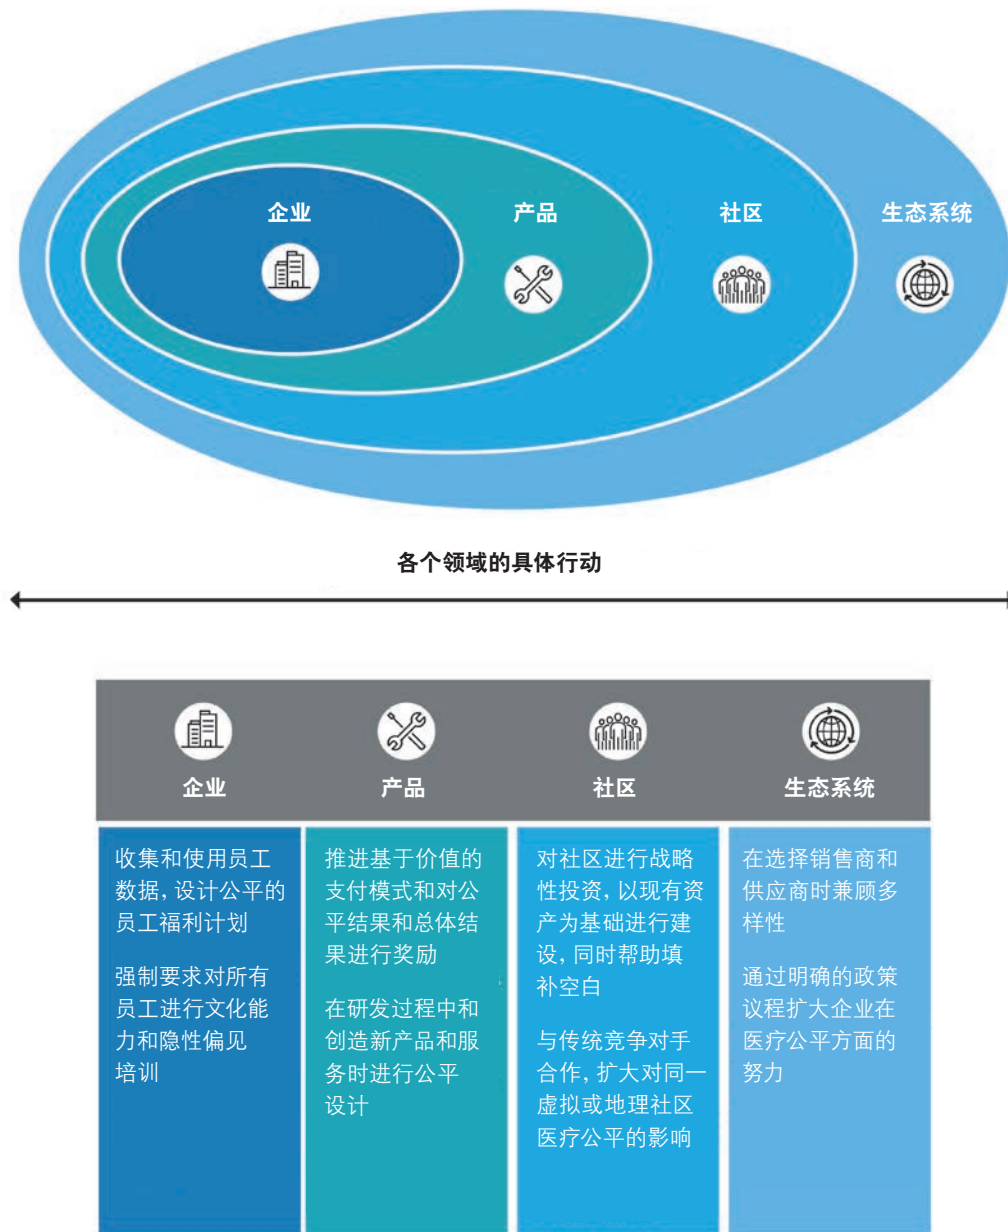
企业

产品

社区

生态系统

各个领域的具体行动

| 企业 | 产品 | 社区 | 生态系统 |
|---|---|---|---|
| 收集和使用员工数据，设计公平的员工福利计划<br><br>强制要求对所有员工进行文化能力和隐性偏见培训 | 推进基于价值的支付模式和对公平结果和总体结果进行奖励<br><br>在研发过程中和创造新产品和服务时进行公平设计 | 对社区进行战略性投资，以现有资产为基础进行建设，同时帮助填补空白<br><br>与传统竞争对手合作，扩大对同一虚拟或地理社区医疗公平的影响 | 在选择销售商和供应商时兼顾多样性<br><br>通过明确的政策议程扩大企业在医疗公平方面的努力 |